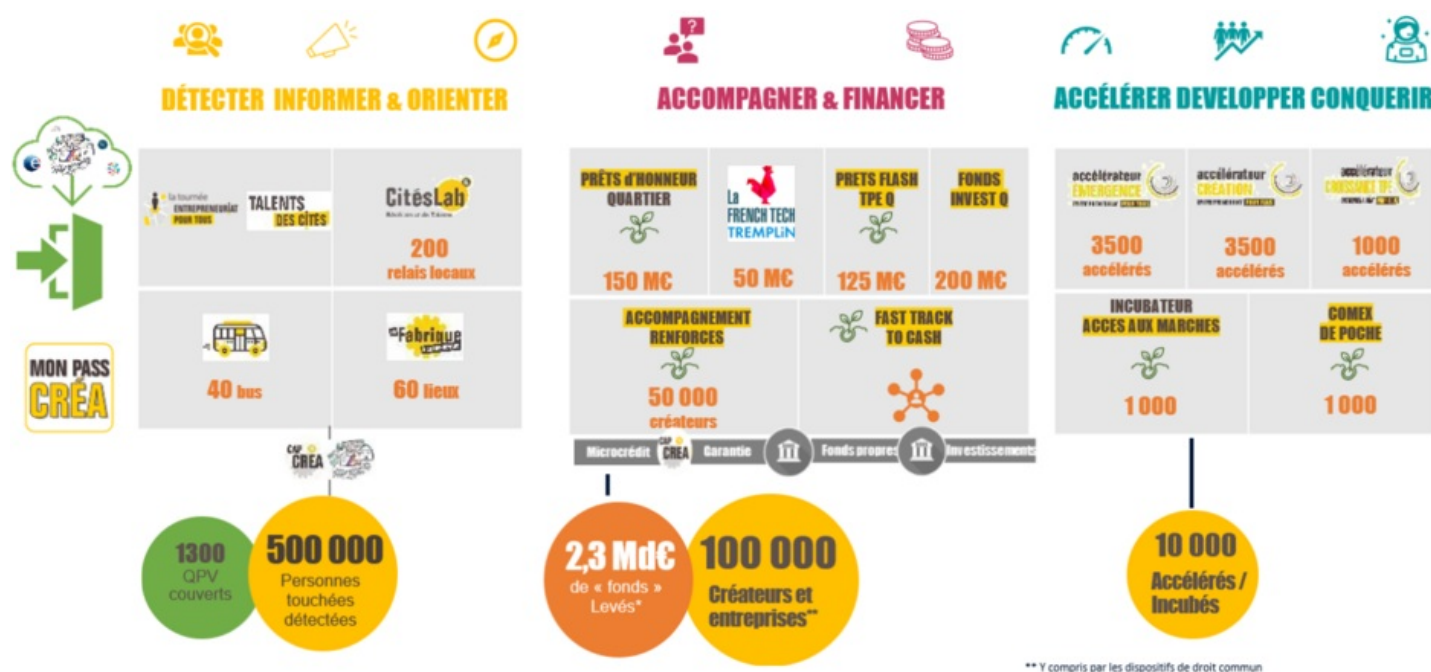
DÉTECTER INFORMER & ORIENTER

ACCOMPAGNER & FINANCER

ACCÉLÉRER DEVELOPPER CONQUERIR

MON PASS CRÉA

la tournée ENTREPRENEURIAT POUR TOUS

TALENTS DES CITÉS

CitésLab

200 relais locaux

40 bus

La Fabrique

60 lieux

CAP CRÉA

PRÊTS d'HONNEUR QUARTIER

150 M€

La FRENCH TECH TREMPLIN

50 M€

PRETS FLASH TPE Q

125 M€

FONDS INVEST Q

200 M€

ACCOMPAGNEMENT RENFORCES

50 000 créateurs

FAST TRACK TO CASH

Microcrédit

CAP CRÉA

Garantie

Fonds propres

Investissements

accélérateur EMERGENCE

3500 accélérés

accélérateur CRÉATION

3500 accélérés

accélérateur CROISSANCE TPE

1000 accélérés

INCUBATEUR ACCES AUX MARCHES

1 000

COMEX DE POCHE

1 000

1300 QPV couverts

500 000 Personnes touchées détectées

2,3 Md€ de « fonds » Levés*

100 000 Créateurs et entreprises**

10 000 Accélérés / Incubés

** Y compris par les dispositifs de droit commun